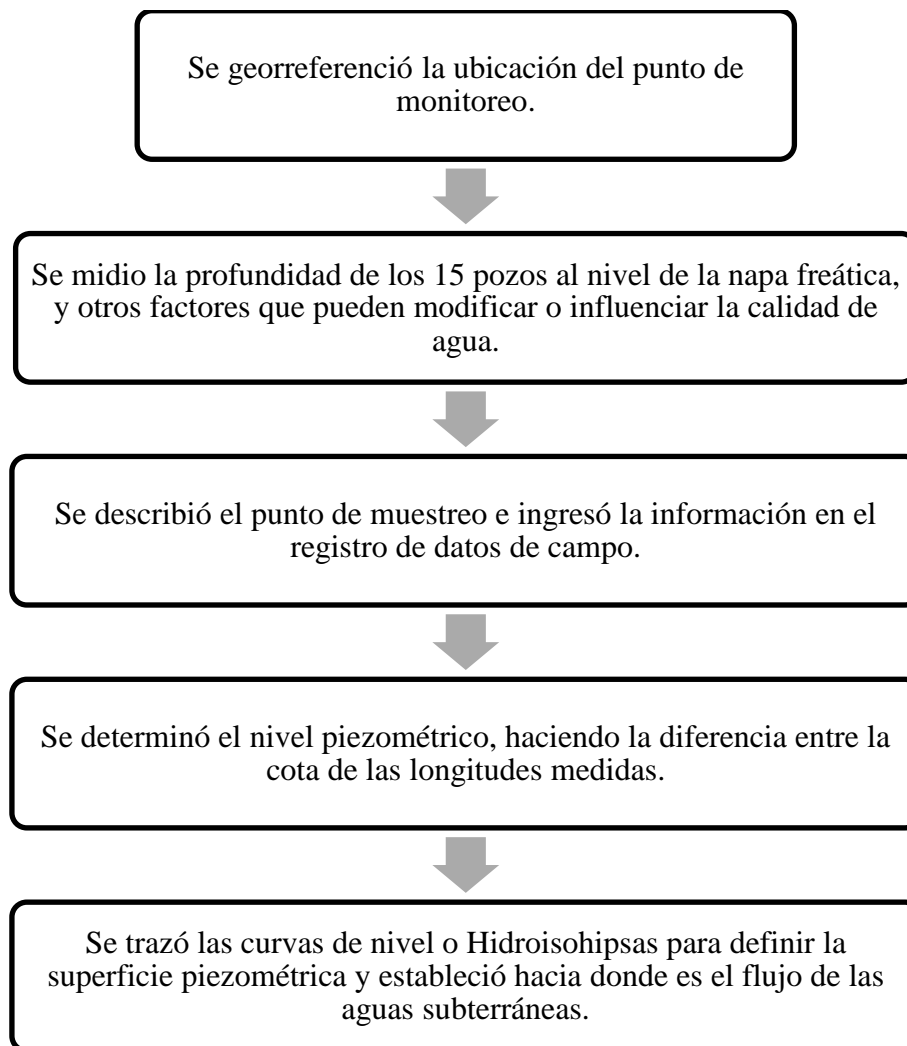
Se georreferenció la ubicación del punto de monitoreo.

Se midio la profundidad de los 15 pozos al nivel de la napa freática, y otros factores que pueden modificar o influenciar la calidad de agua.

Se describió el punto de muestreo e ingresó la información en el registro de datos de campo.

Se determinó el nivel piezométrico, haciendo la diferencia entre la cota de las longitudes medidas.

Se trazó las curvas de nivel o Hidroisohipsas para definir la superficie piezométrica y estableció hacia donde es el flujo de las aguas subterráneas.